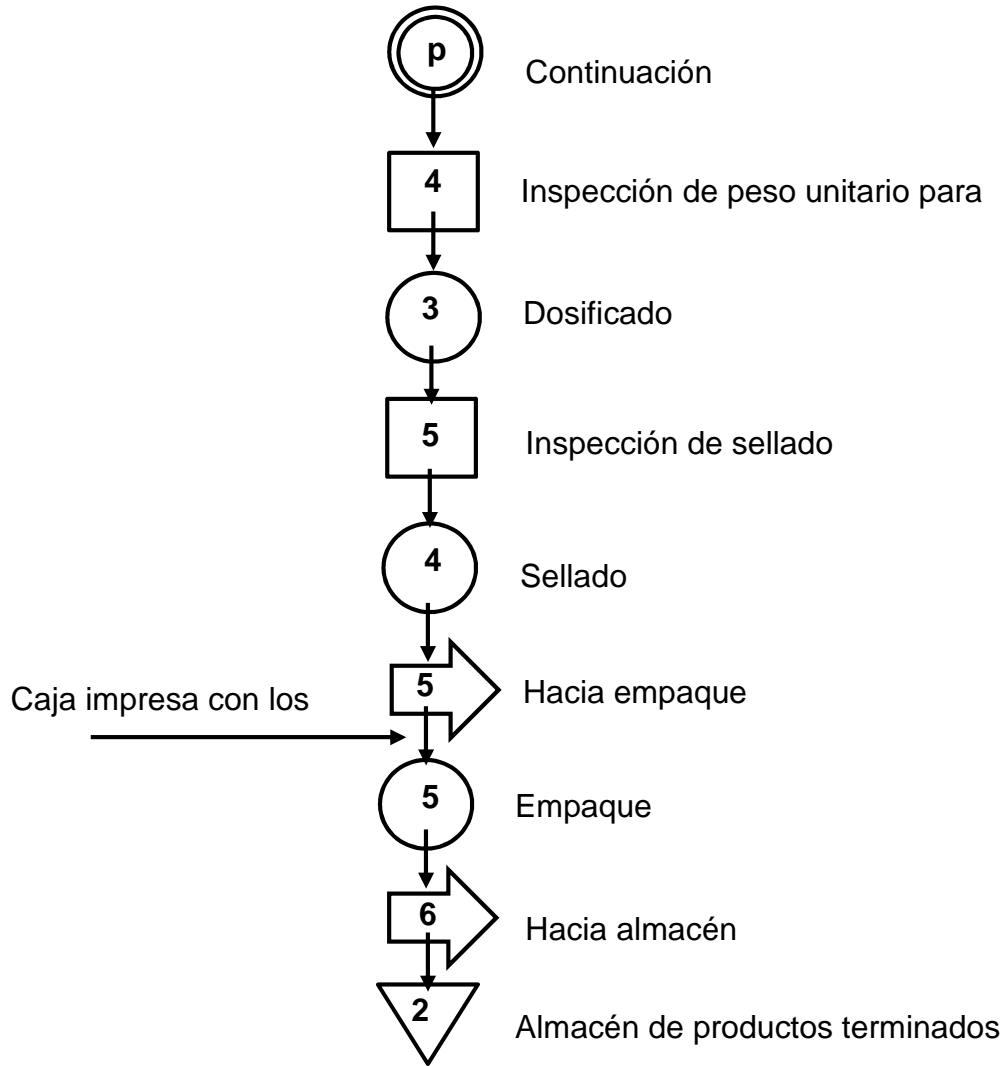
p

Continuación

4

Inspección de peso unitario para

3

Dosificado

5

Inspección de sellado

4

Sellado

Caja impresa con los

5

Hacia empaque

5

Empaque

6

Hacia almacén

2

Almacén de productos terminados